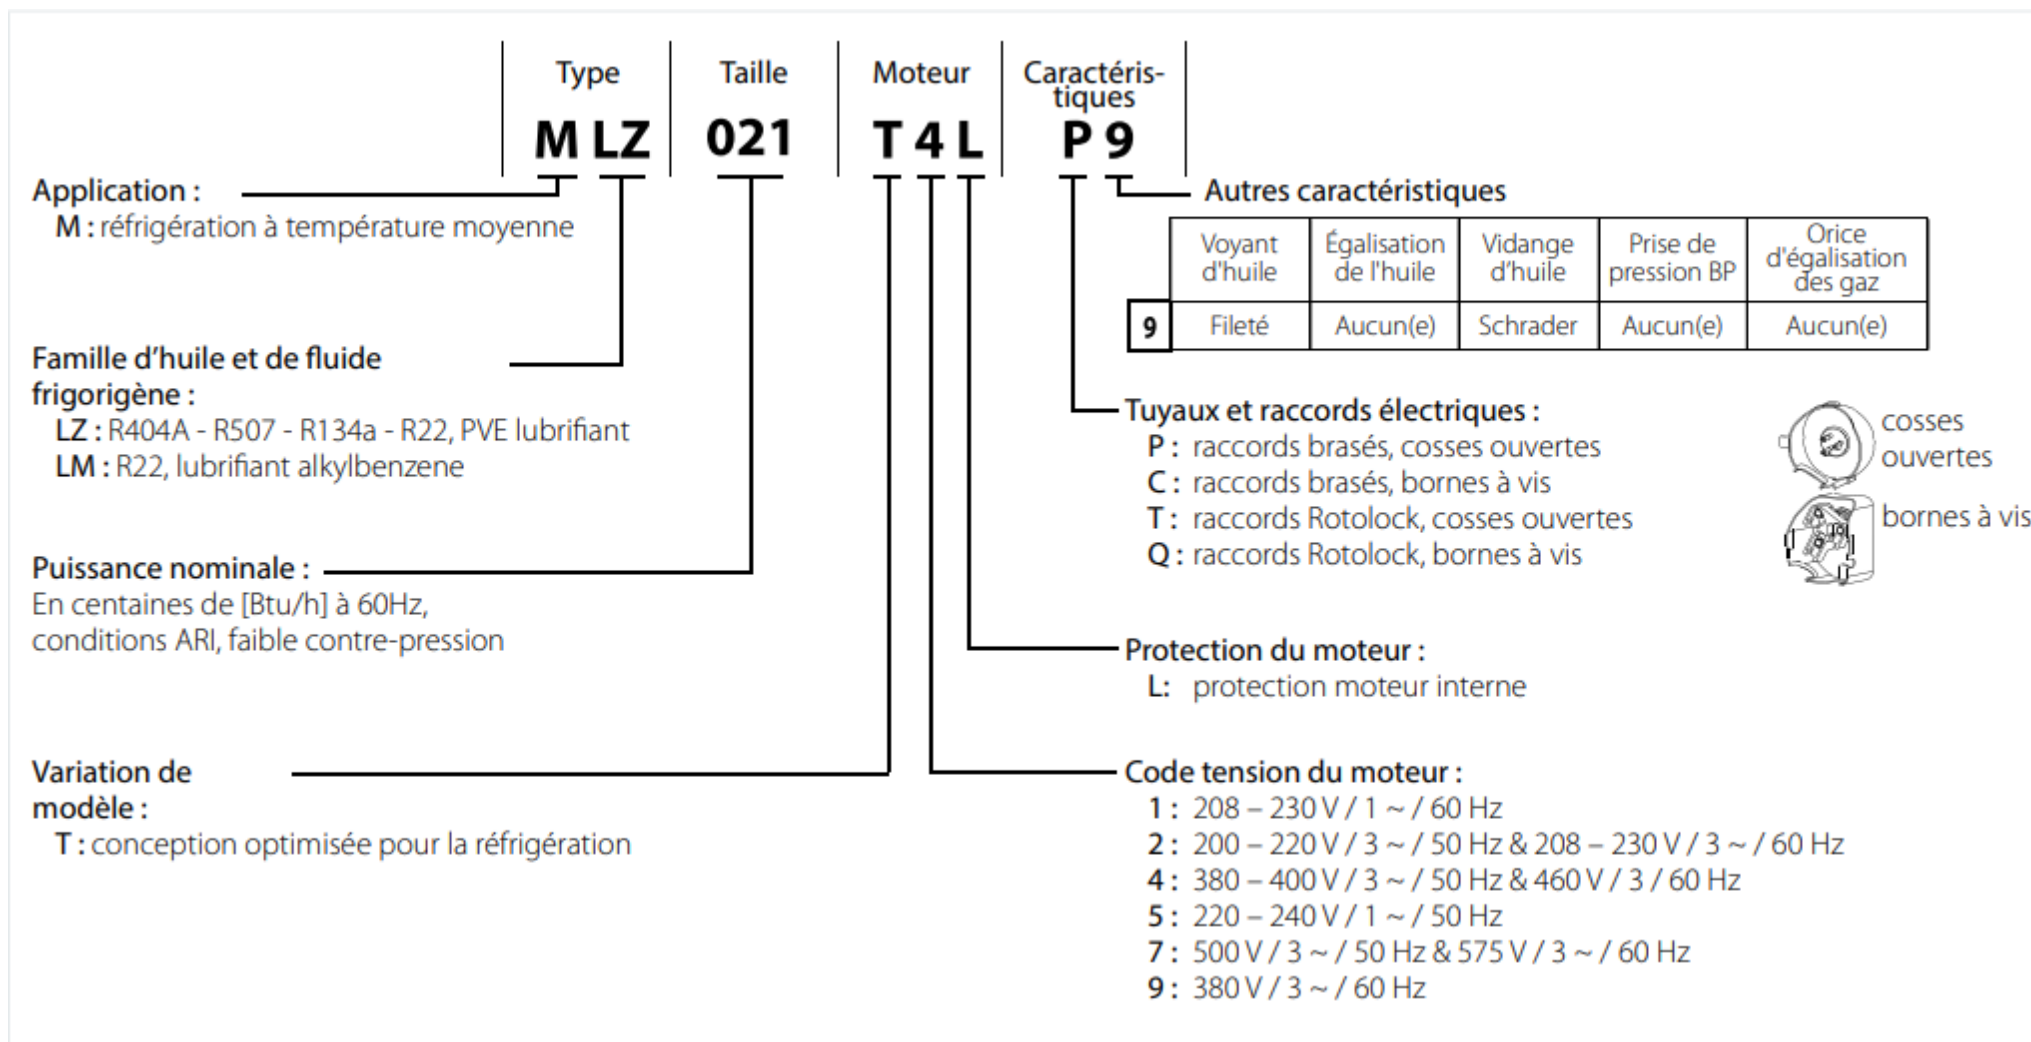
| Type | Taille | Moteur | Caractéristiques |
|---|---|---|---|
| M LZ | 021 | T 4 L | P 9 |

Application :
M : réfrigération à température moyenne

Famille d'huile et de fluide frigorigène :
LZ : R404A - R507 - R134a - R22, PVE lubrifiant
LM : R22, lubrifiant alkylbenzene

Puissance nominale :
En centaines de [Btu/h] à 60Hz, conditions ARI, faible contre-pression

Variation de modèle :
T : conception optimisée pour la réfrigération

Autres caractéristiques

| | Voyant d'huile | Égalisation de l'huile | Vidange d'huile | Prise de pression BP | Orice d'égalisation des gaz |
|---|---|---|---|---|---|
| 9 | Fileté | Aucun(e) | Schrader | Aucun(e) | Aucun(e) |

Tuyaux et raccords électriques :
P : raccords brasés, cosses ouvertes
C : raccords brasés, bornes à vis
T : raccords Rotolock, cosses ouvertes
Q : raccords Rotolock, bornes à vis

cosses ouvertes
bornes à vis

Protection du moteur :
L: protection moteur interne

Code tension du moteur :
1 : 208 – 230 V / 1 ~ / 60 Hz
2 : 200 – 220 V / 3 ~ / 50 Hz & 208 – 230 V / 3 ~ / 60 Hz
4 : 380 – 400 V / 3 ~ / 50 Hz & 460 V / 3 / 60 Hz
5 : 220 – 240 V / 1 ~ / 50 Hz
7 : 500 V / 3 ~ / 50 Hz & 575 V / 3 ~ / 60 Hz
9 : 380 V / 3 ~ / 60 Hz